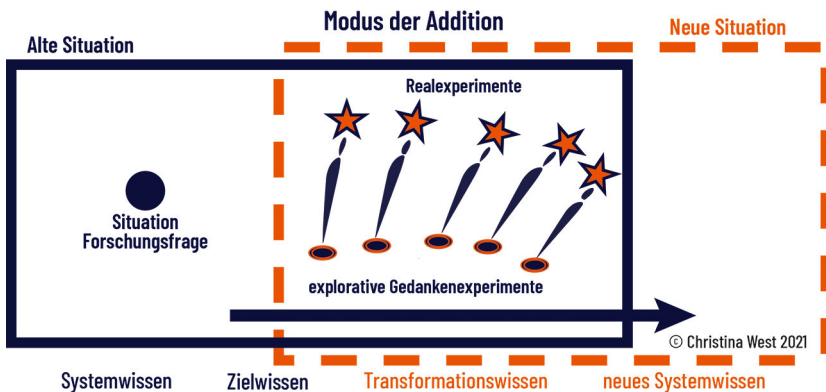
Modus der Addition

Alte Situation

Neue Situation

Realexperimente

Situation Forschungsfrage

explorative Gedankenexperimente

© Christina West 2021

Systemwissen

Zielwissen

Transformationswissen

neues Systemwissen